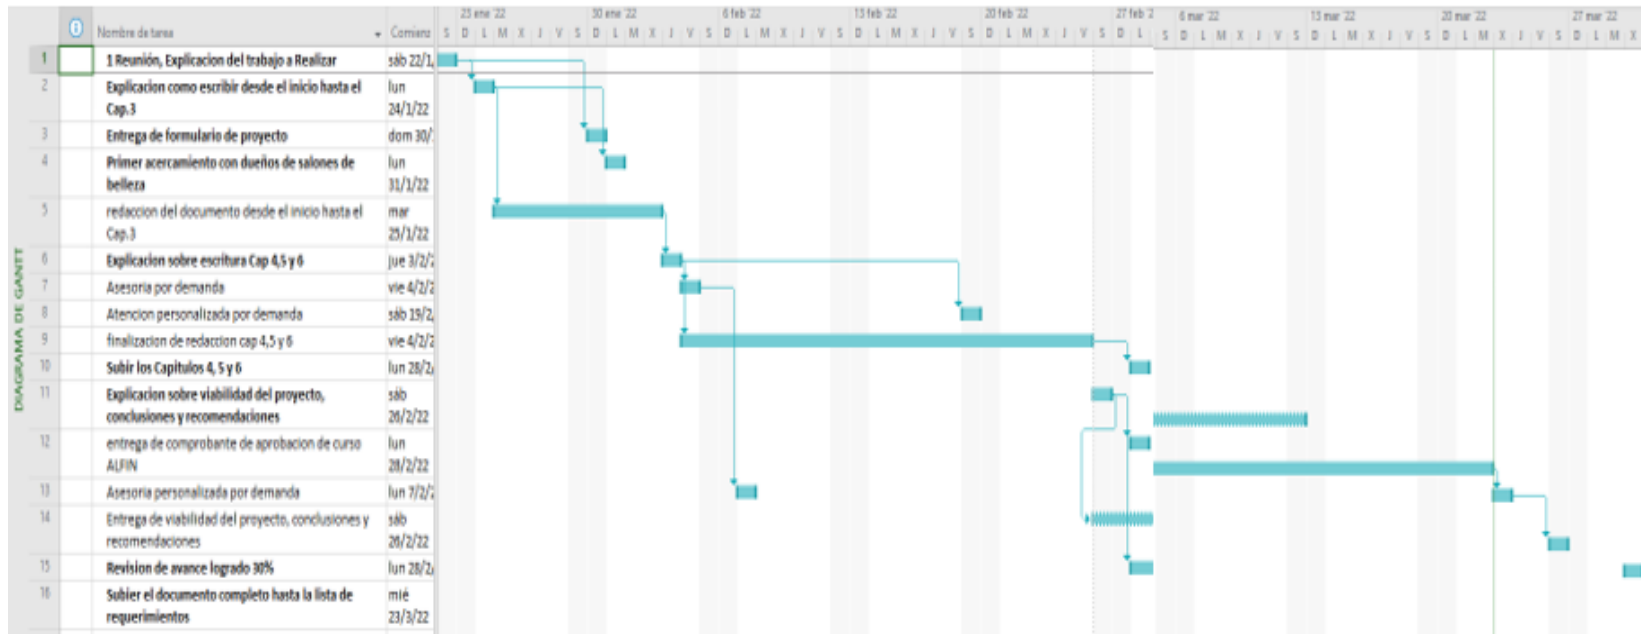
DIAGRAMA DE GANTT

| | ⓘ | Nombre de tarea | Comienzo |
|---|---|---|---|
| 1 | | 1 Reunión, Explicacion del trabajo a Realizar | sáb 22/1/ |
| 2 | | Explicacion como escribir desde el inicio hasta el Cap.3 | lun 24/1/22 |
| 3 | | Entrega de formulario de proyecto | dom 30/ |
| 4 | | Primer acercamiento con dueños de salones de belleza | lun 31/1/22 |
| 5 | | redaccion del documento desde el inicio hasta el Cap.3 | mar 25/1/22 |
| 6 | | Explicacion sobre escritura Cap 4,5 y 6 | jue 3/2/ |
| 7 | | Asesoria por demanda | vie 4/2/ |
| 8 | | Atencion personalizada por demanda | sáb 19/2/ |
| 9 | | finalizacion de redaccion cap 4,5 y 6 | vie 4/2/ |
| 10 | | Subir los Capitulos 4, 5 y 6 | lun 28/2/ |
| 11 | | Explicacion sobre viabilidad del proyecto, conclusiones y recomendaciones | sáb 26/2/22 |
| 12 | | entrega de comprobante de aprobacion de curso ALFIN | lun 28/2/22 |
| 13 | | Asesoria personalizada por demanda | lun 7/2/ |
| 14 | | Entrega de viabilidad del proyecto, conclusiones y recomendaciones | sáb 26/2/22 |
| 15 | | Revision de avance logrado 30% | lun 28/2/ |
| 16 | | Subier el documento completo hasta la lista de requerimientos | mié 23/3/22 |

23 ene '22 S D L M X J V S
30 ene '22 D L M X J V S
6 feb '22 D L M X J V S
13 feb '22 D L M X J V S
20 feb '22 D L M X J V S
27 feb '2 D L
6 mar '22 S D L M X J V S
13 mar '22 D L M X J V S
20 mar '22 D L M X J V S
27 mar '22 D L M X